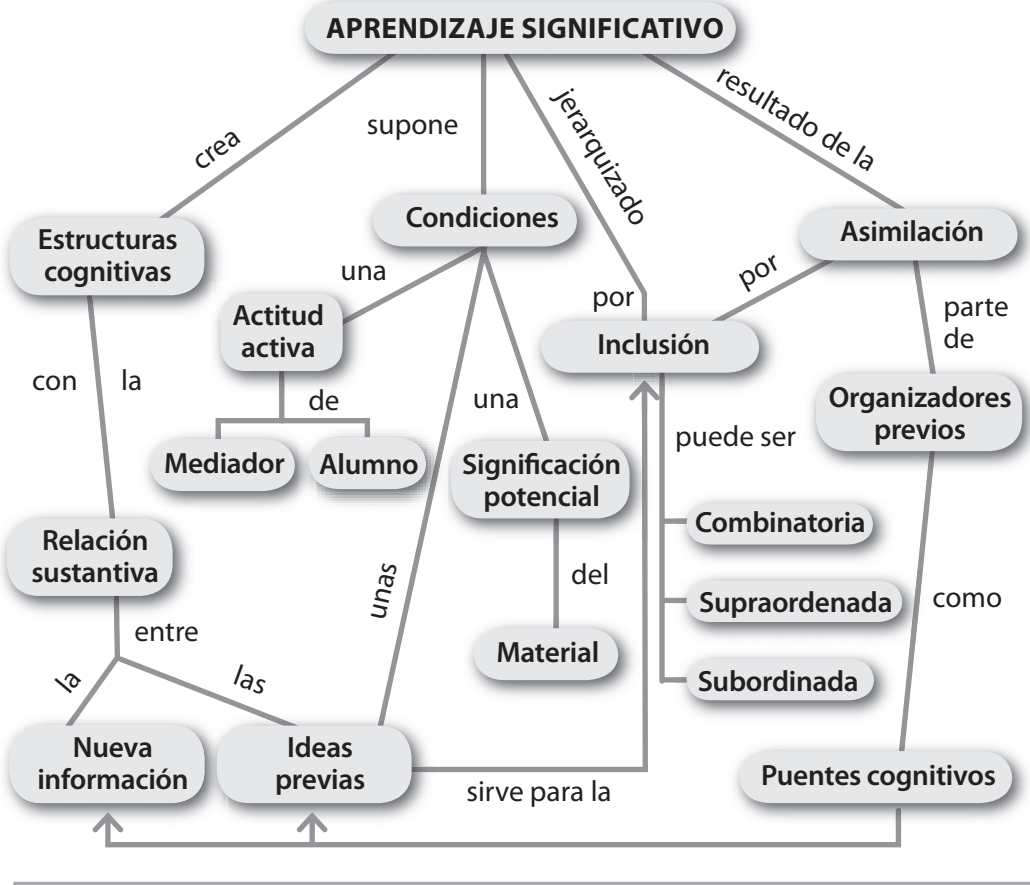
APRENDIZAJE SIGNIFICATIVO

crea

supone

jerarquizado

resultado de la

Estructuras cognitivas

Condiciones

Asimilación

una

por

por

Actitud activa

Inclusión

parte de

con

la

de

una

Mediador

Alumno

puede ser

Organizadores previos

Significación potencial

Combinatoria

Relación sustantiva

del

unas

Supraordenada

como

entre

Material

la

las

Subordinada

Nueva información

Ideas previas

sirve para la

Puentes cognitivos